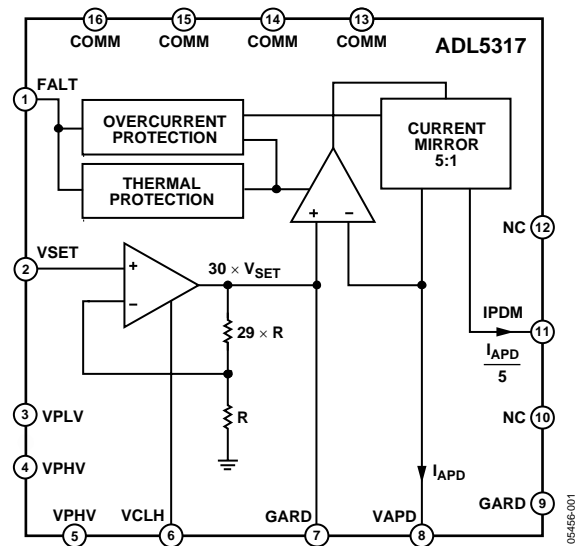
16
COMM
15
COMM
14
COMM
13
COMM
ADL5317

1 FALT
OVERCURRENT PROTECTION
THERMAL PROTECTION
CURRENT MIRROR 5:1

NC 12

2 VSET
+
–
+
–
$30 \times V_{SET}$
$29 \times R$
R

IPDM 11
$\frac{I_{APD}}{5}$

3 VPLV
4 VPHV

NC 10

$I_{APD}$

GARD 9

VPHV 5
VCLH 6
GARD 7
VAPD 8

05456-001